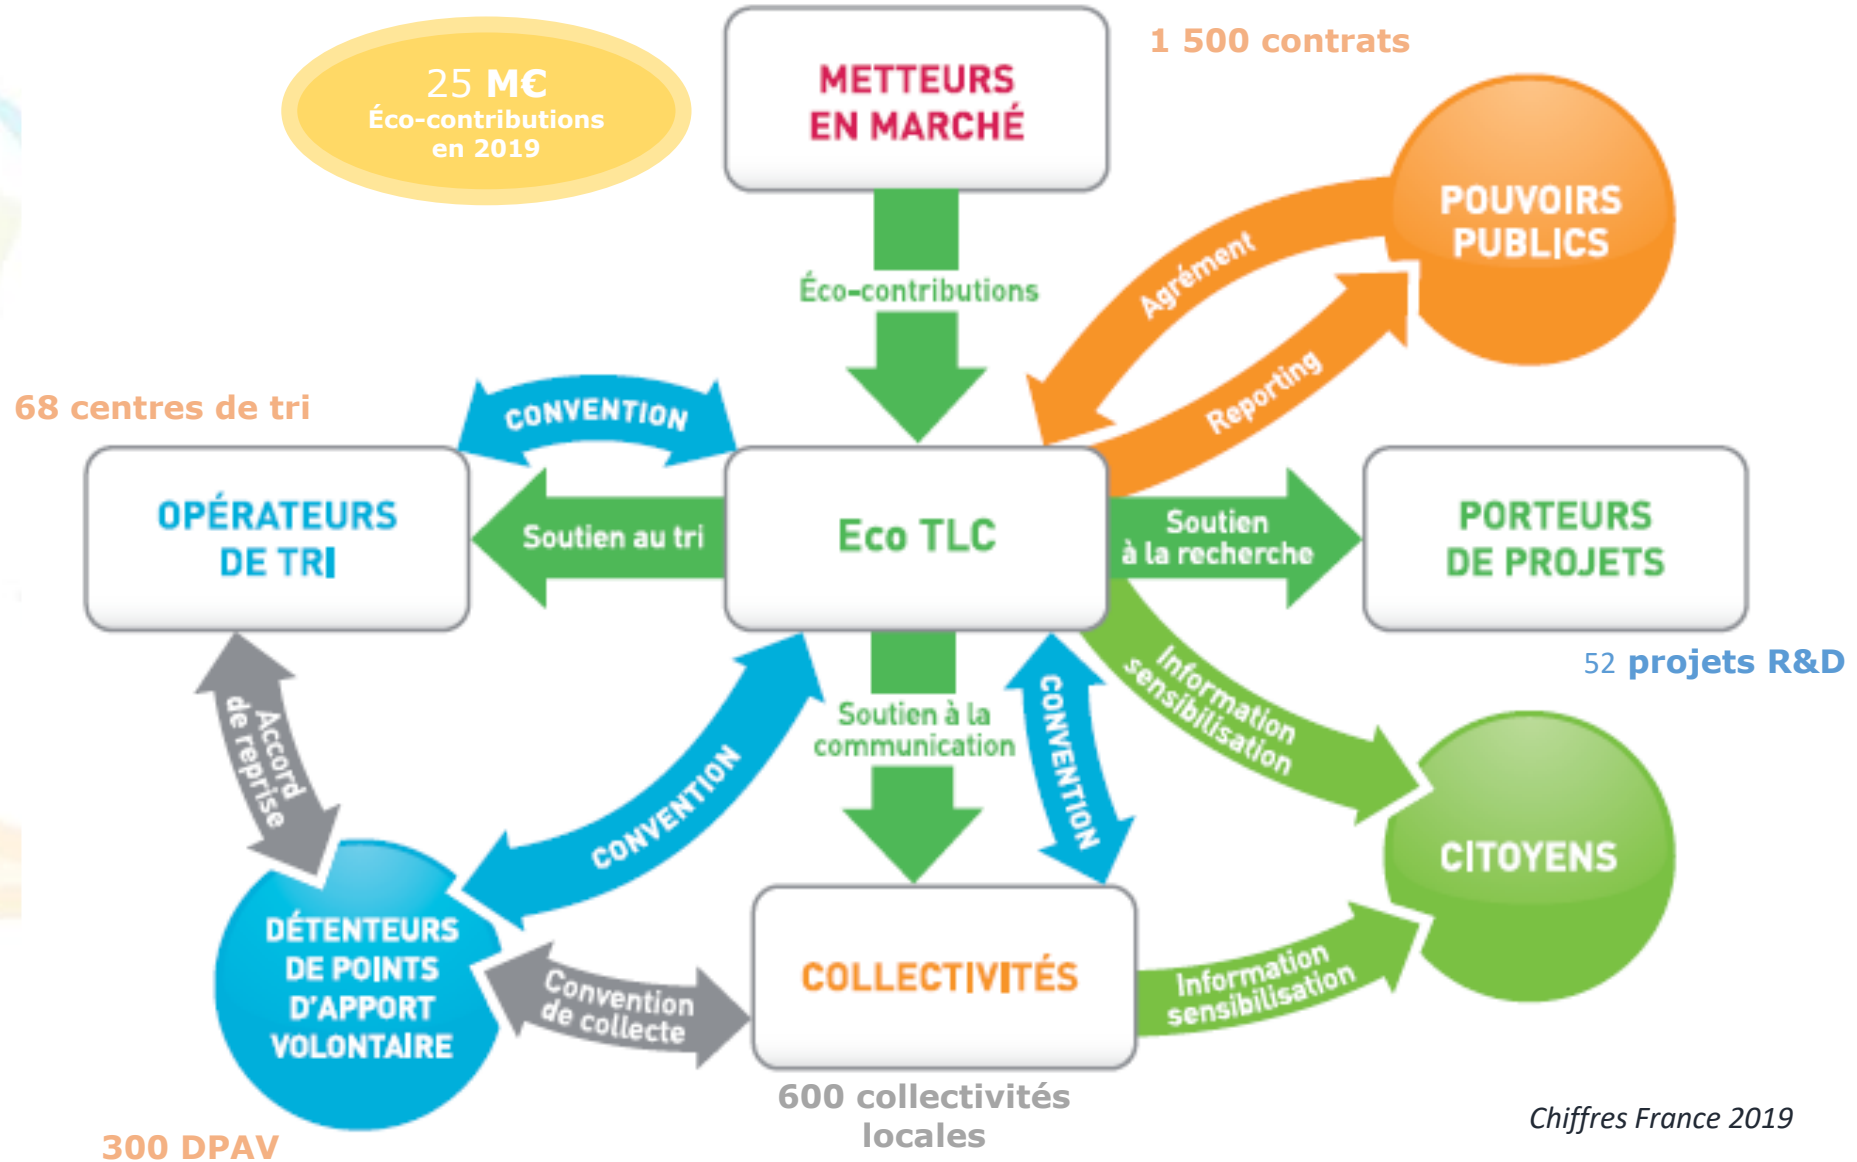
25 M€
Éco-contributions
en 2019

METTEURS
EN MARCHÉ

1 500 contrats

POUVOIRS
PUBLICS

Agrément

Reporting

Éco-contributions

68 centres de tri

CONVENTION

OPÉRATEURS
DE TRI

Soutien au tri

Eco TLC

Soutien
à la recherche

PORTEURS
DE PROJETS

52 projets R&D

Accord
de reprise

CONVENTION

Soutien à la
communication

CONVENTION

Information
sensibilisation

CITOYENS

DÉTENTEURS
DE POINTS
D'APPORT
VOLONTAIRE

Convention
de collecte

COLLECTIVITÉS

Information
sensibilisation

600 collectivités
locales

300 DPAV

Chiffres France 2019